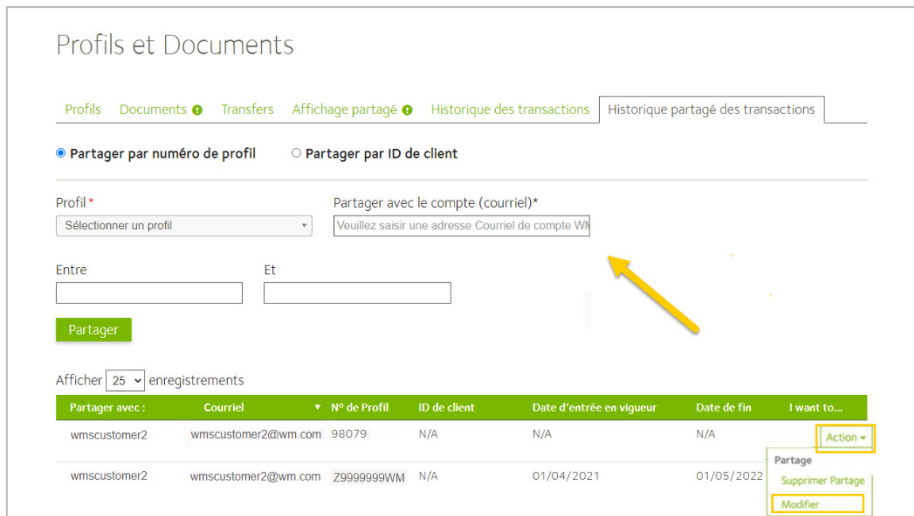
Profils et Documents

Profils Documents Transfers Affichage partagé Historique des transactions Historique partagé des transactions

Partager par numéro de profil Partager par ID de client

Profil*
Sélectionner un profil

Partager avec le compte (courriel)*
Veuillez saisir une adresse Courriel de compte WM

Entre

Et

Partager

Afficher 25 enregistrements

| Partager avec : | Courriel | N° de Profil | ID de client | Date d'entrée en vigueur | Date de fin | I want to... |
|---|---|---|---|---|---|---|
| wmscustomer2 | wmscustomer2@wm.com | 98079 | N/A | N/A | N/A | Action |
| wmscustomer2 | wmscustomer2@wm.com | Z9999999WM | N/A | 01/04/2021 | 01/05/2022 | |

Partage
Supprimer Partage
Modifier